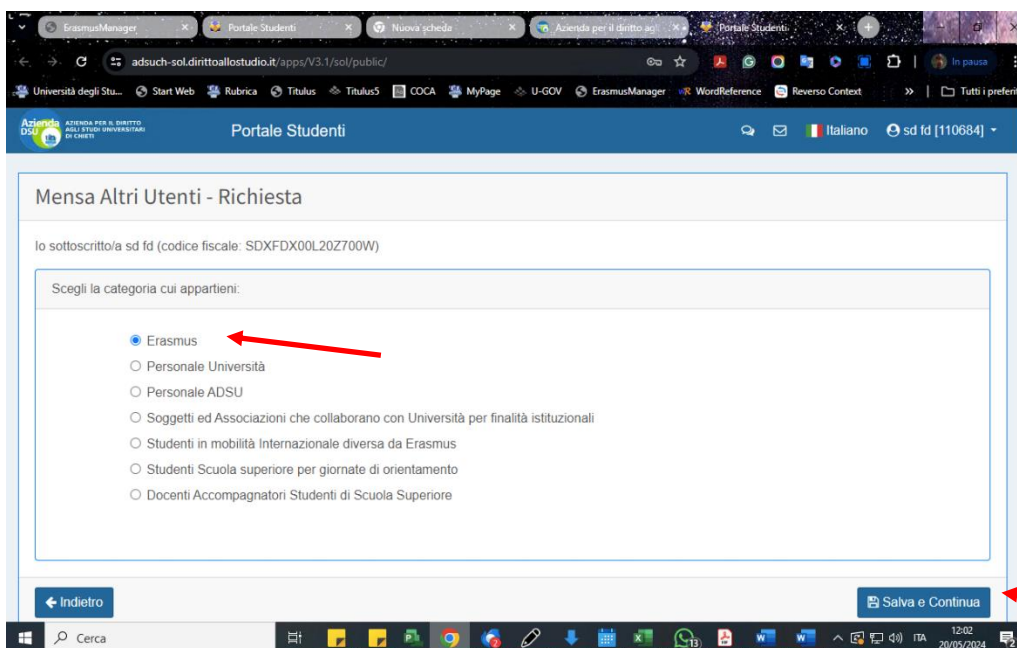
ErasmusManager | Portale Studenti | Nuova scheda | Azienda per il diritto ag | Portale Studenti

adsuch-sol.dirittoallostudio.it/apps/V3.1/sol/public/

In pausa

Università degli Stu... | Start Web | Rubrica | Titulus | Titulus5 | COCA | MyPage | U-GOV | ErasmusManager | WordReference | Reverso Context | » | Tutti i preferi

Azienda DSU AZIENDA PER IL DIRITTO AGLI STUDI UNIVERSITARI DI CHIETI

Portale Studenti

Italiano | sd fd [110684]

Mensa Altri Utenti - Richiesta

Io sottoscritto/a sd fd (codice fiscale: SDXFDX00L20Z700W)

Scegli la categoria cui appartieni:

Erasmus

Personale Università

Personale ADSU

Soggetti ed Associazioni che collaborano con Università per finalità istituzionali

Studenti in mobilità Internazionale diversa da Erasmus

Studenti Scuola superiore per giornate di orientamento

Docenti Accompagnatori Studenti di Scuola Superiore

Indietro

Salva e Continua

Cerca

ITA 12:02 20/05/2024